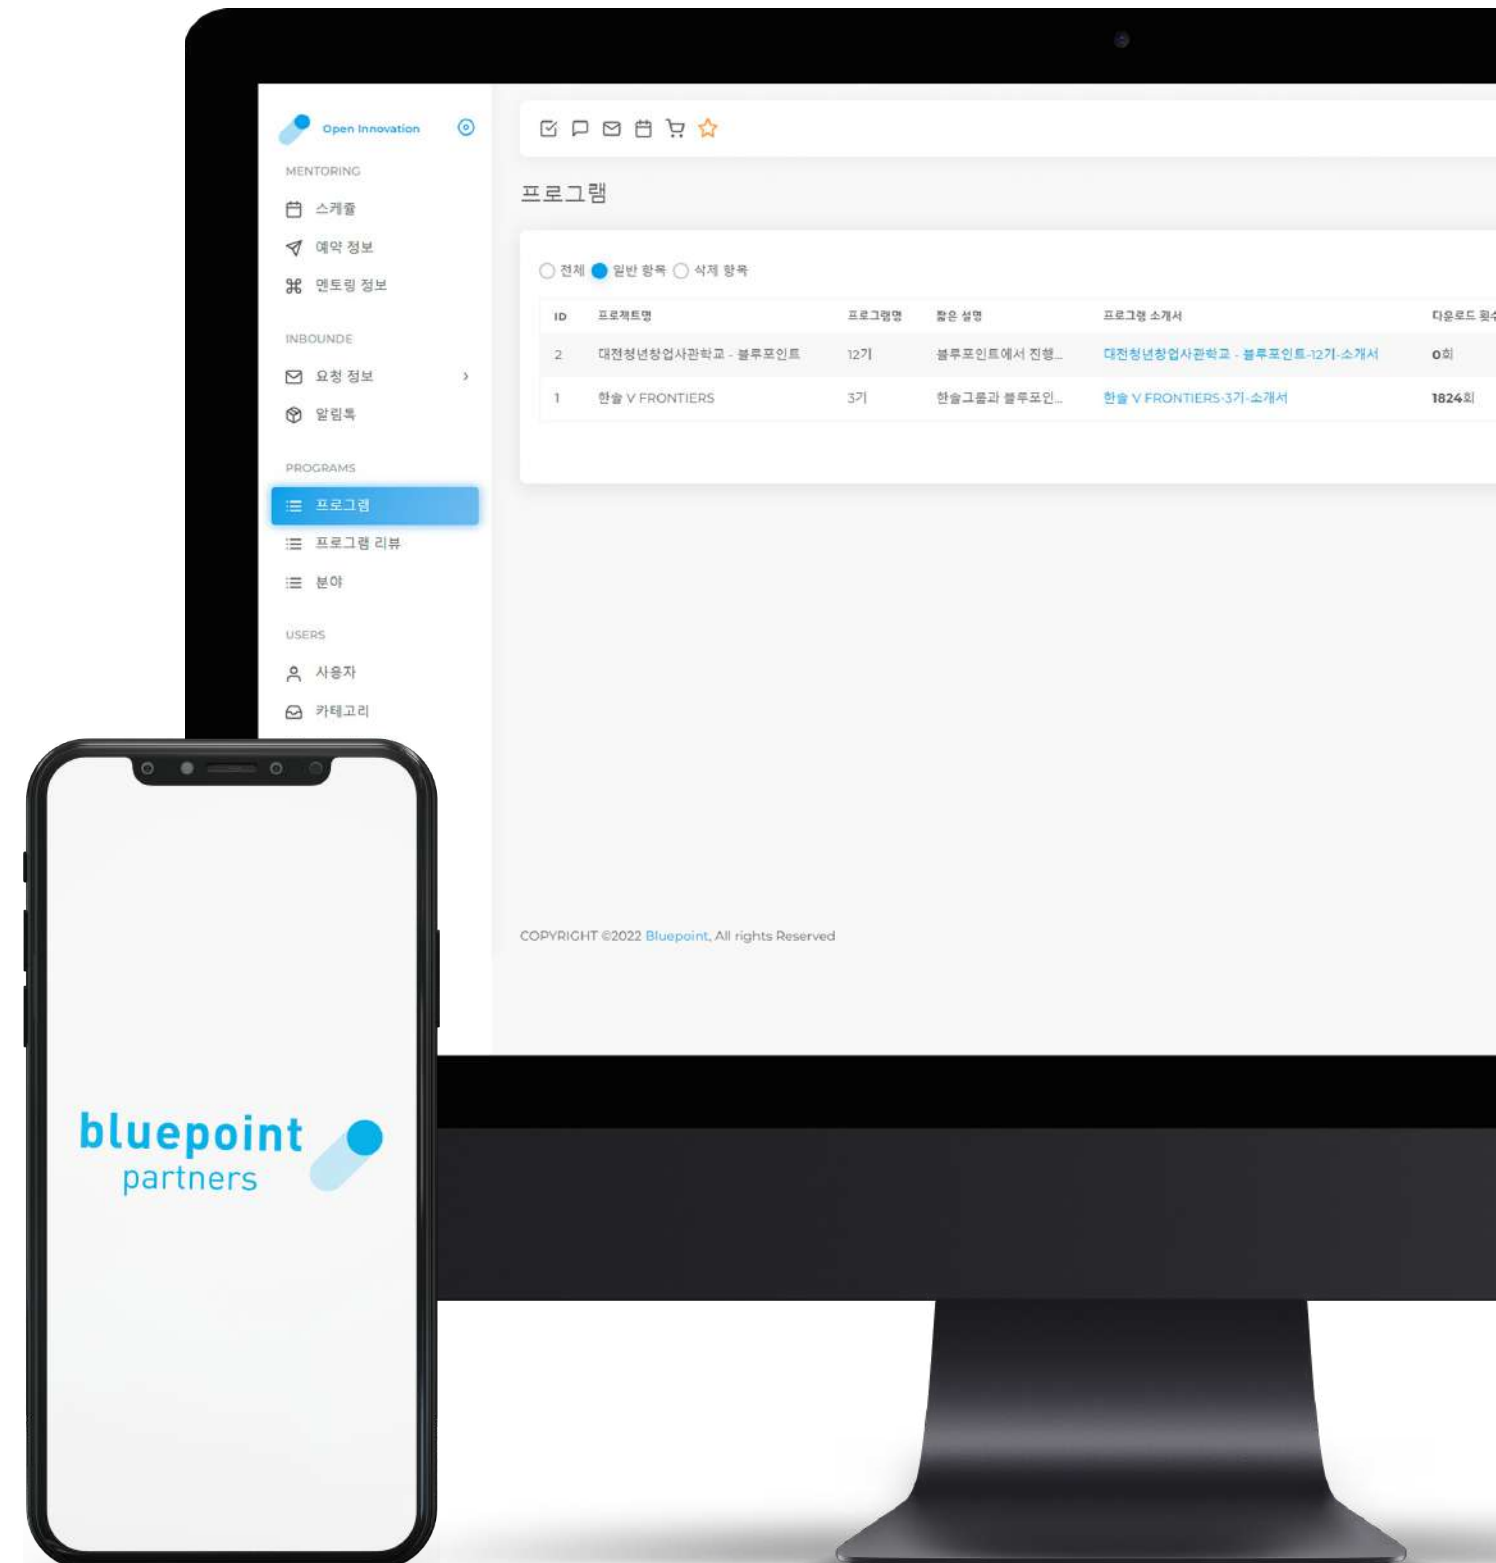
Open Innovation

MENTORING

스케쥴

예약 정보

멘토링 정보

INBOUNDE

요청 정보

알림톡

PROGRAMS

프로그램

프로그램 리뷰

분야

USERS

사용자

카테고리

프로그램

전체 일반 항목 삭제 항목

| ID | 프로젝트명 | 프로그램명 | 짧은 설명 | 프로그램 소개서 | 다운로드 횟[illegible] |
|---|---|---|---|---|---|
| 2 | 대전청년창업사관학교 - 블루포인트 | 12기 | 블루포인트에서 진행... | 대전청년창업사관학교 - 블루포인트-12기-소개서 | 0회 |
| 1 | 한솔 V FRONTIERS | 3기 | 한솔그룹과 블루포인... | 한솔 V FRONTIERS-3기-소개서 | 1824회 |

COPYRIGHT ©2022 Bluepoint, All rights Reserved

bluepoint
partners